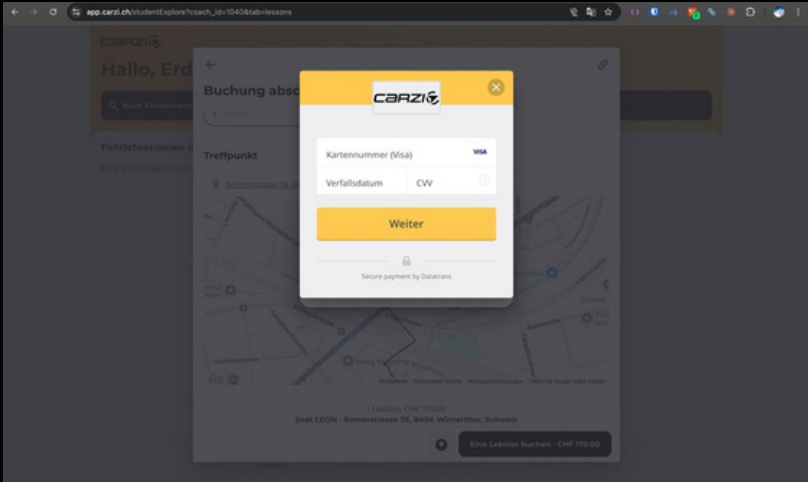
app.carzi.ch/studentExplore?coach_id=1040&tab=lessons

carzi

Hallo, Erd

Buchung absc

Treffpunkt

Fahrlehrer:innen

carzi

Kartennummer (Visa)

VISA

Verfallsdatum

CVV

Weiter

Secure payment by Datatrans

1 Lektion: CHF 170.00

Seat LEON · Römerstrasse 76, 8404 Winterthur, Schweiz

Eine Lektion buchen · CHF 170.00